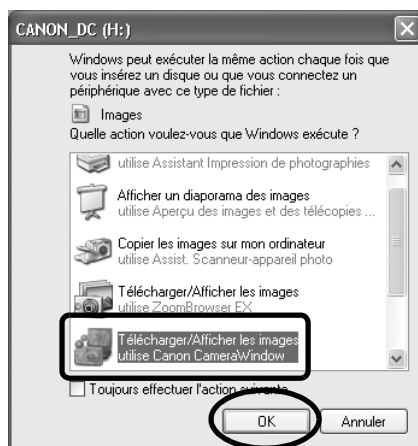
CANON_DC (H:)

Windows peut exécuter la même action chaque fois que vous insérez un disque ou que vous connectez un périphérique avec ce type de fichier :

Images

Quelle action voulez-vous que Windows exécute ?

utilise Assistant Impression de photographies

Afficher un diaporama des images
utilise Aperçu des images et des télécopies ...

Copier les images sur mon ordinateur
utilise Assist. Scanneur-appareil photo

Télécharger/Afficher les images
utilise ZoomBrowser EX

Télécharger/Afficher les images
utilise Canon CameraWindow

Toujours effectuer l'action suivante

OK

Annuler